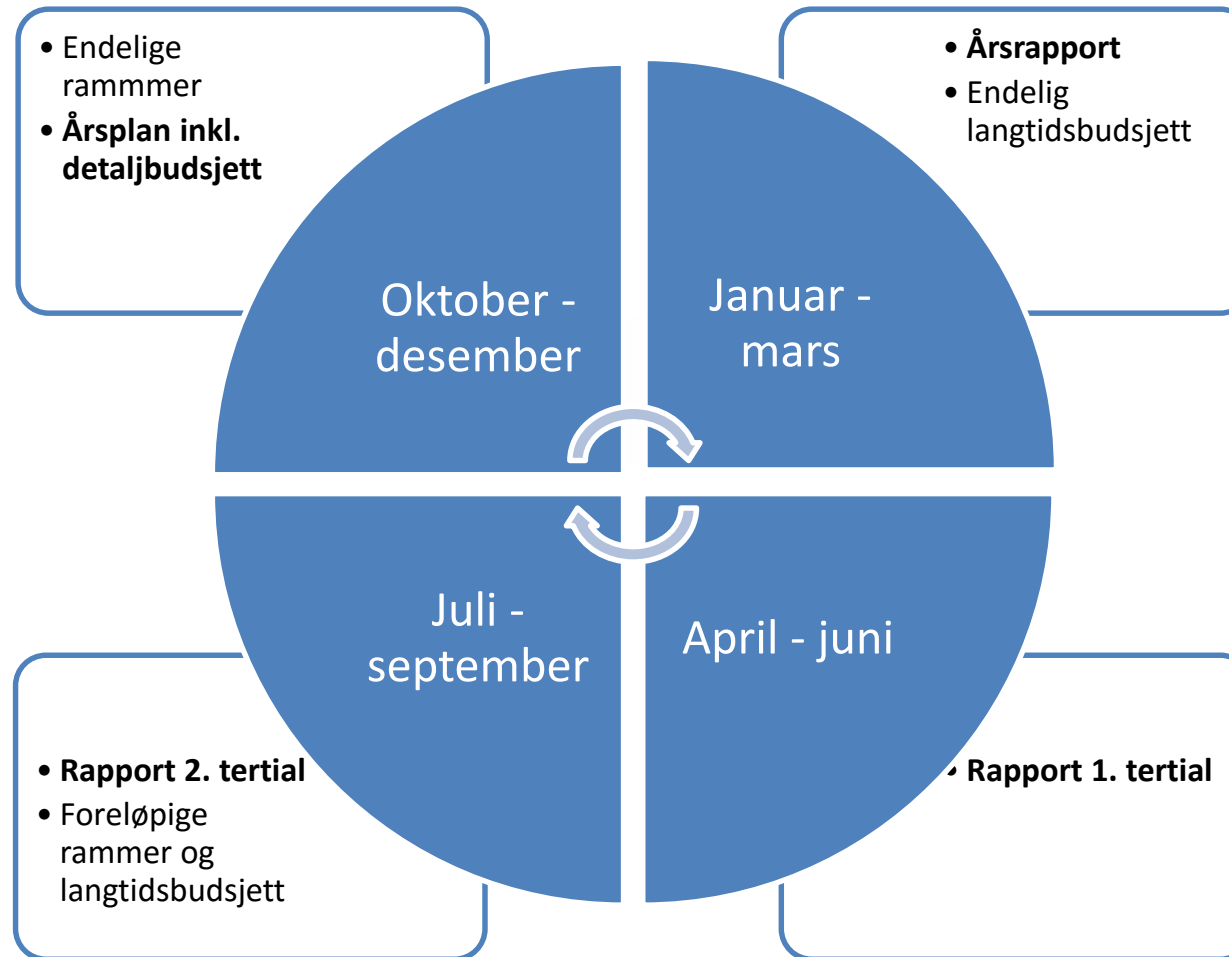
• Endelige rammmer
• **Årsplan inkl. detaljbudsjett**

• **Årsrapport**
• Endelig langtidsbudsjett

Oktober - desember

Januar - mars

Juli - september

April - juni

• **Rapport 2. tertial**
• Foreløpige rammer og langtidsbudsjett

• **Rapport 1. tertial**